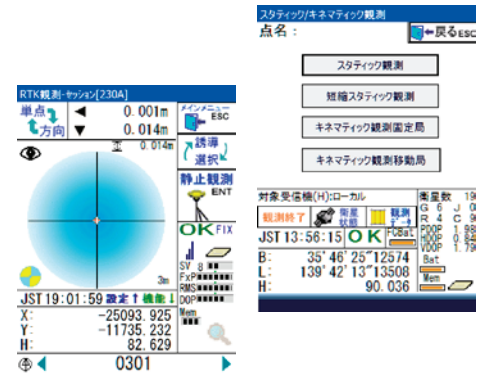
RTK観測-セッション[230A]

単点 方向

◀ 0.001m
▼ 0.014m
0.014m

メインメニュー ESC

誘導 選択

静止観測 ENT

OK FIX

SV 8
FxP
RMS
DOP

3m

JST 19:01:59 設定↑ 機能↓

X: -25093.925
Y: -11735.232
H: 82.629

Mem

0301

スタティック/キネマティック観測
点名:
戻る ESC

スタティック観測

短縮スタティック観測

キネマティック観測固定局

キネマティック観測移動局

対象受信機(H):ローカル

観測終了 衛星状態 観測データ

衛星数 19
G 6 J 0
R 4 C 9
PDOP 1.9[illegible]
HDOP 0.9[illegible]
VDOP 1.7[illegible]

JST 13:56:15 OK

FCBat

B: 35°46′25″12574
L: 139°42′13″13508
H: 90.036

Bat

Mem